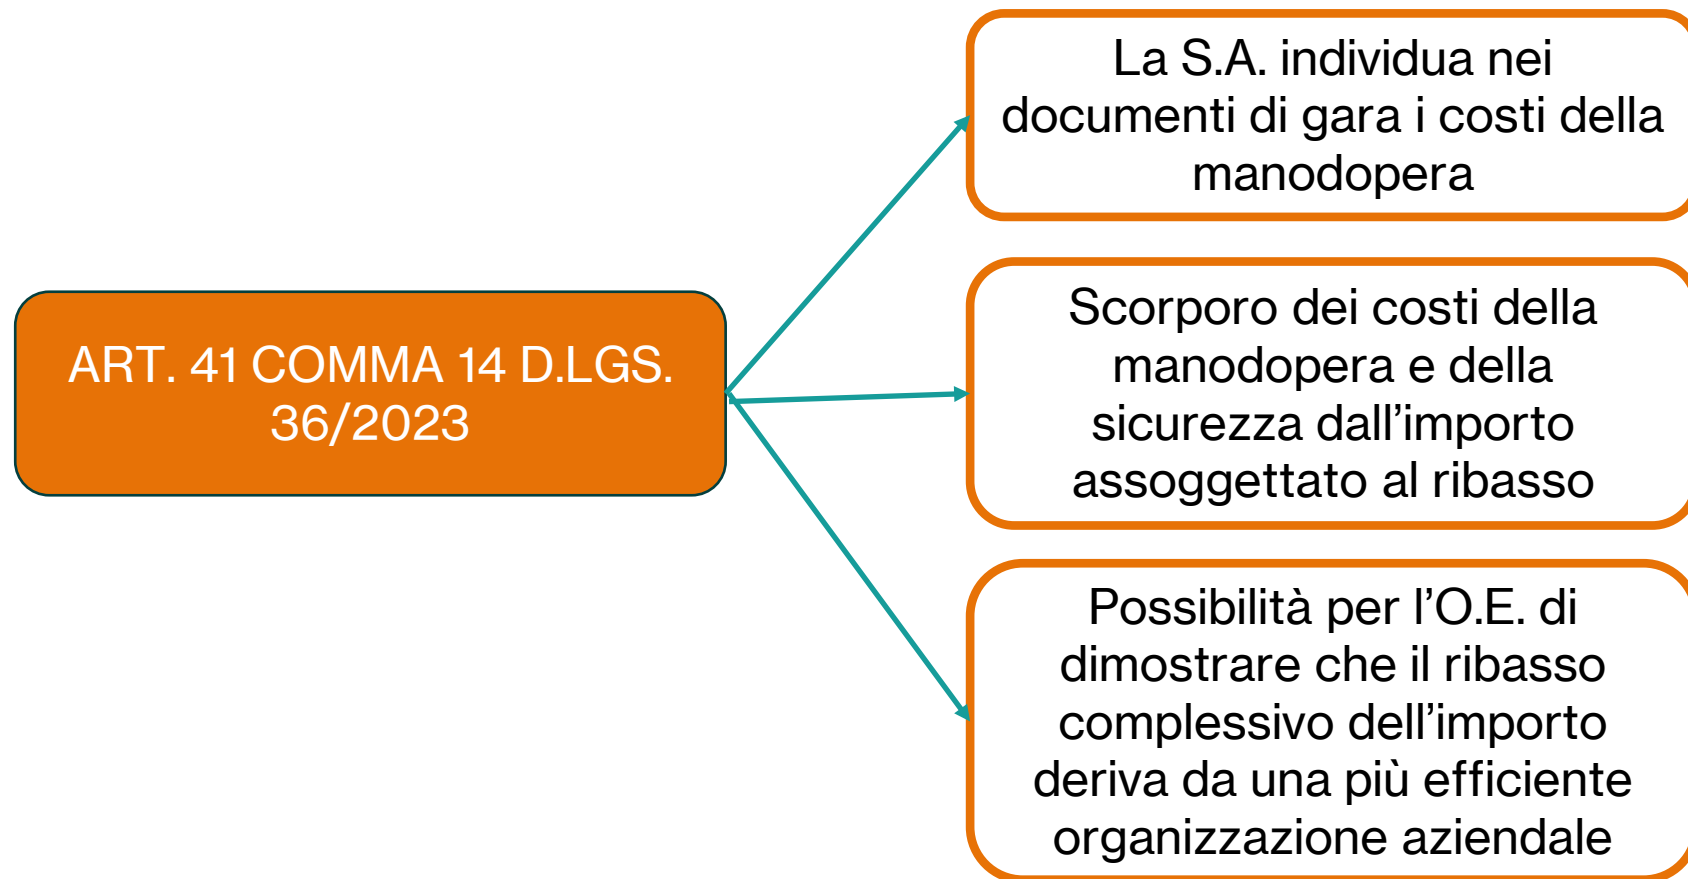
ART. 41 COMMA 14 D.LGS. 36/2023

La S.A. individua nei documenti di gara i costi della manodopera

Scorporo dei costi della manodopera e della sicurezza dall’importo assoggettato al ribasso

Possibilità per l’O.E. di dimostrare che il ribasso complessivo dell’importo deriva da una più efficiente organizzazione aziendale